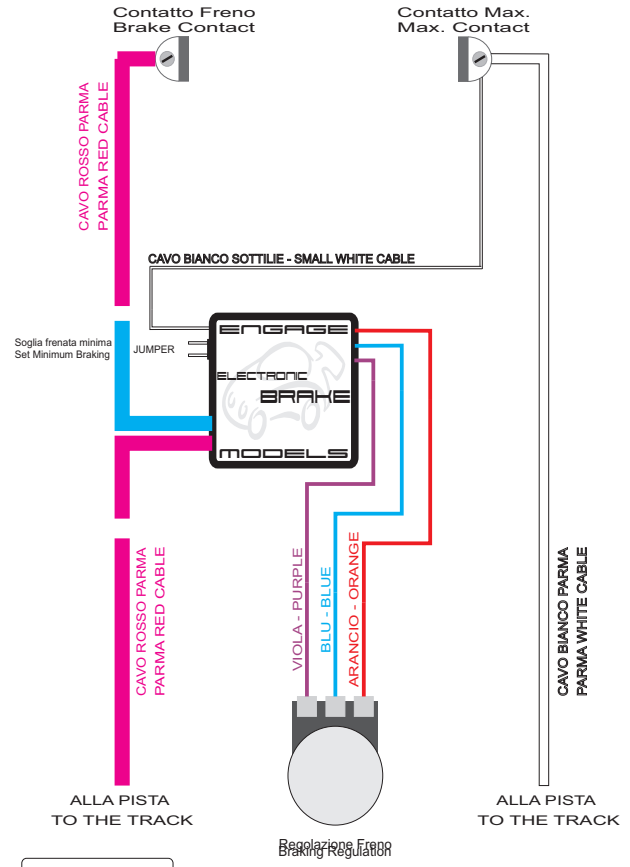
Contatto Freno
Brake Contact

Contatto Max.
Max. Contact

CAVO ROSSO PARMA
PARMA RED CABLE

CAVO BIANCO SOTTILIE - SMALL WHITE CABLE

Soglia frenata minima
Set Minimum Braking

JUMPER

ENGAGE
ELECTRONIC
BRAKE
MODELS

CAVO ROSSO PARMA
PARMA RED CABLE

VIOLA - PURPLE

BLU - BLUE

ARANCIO - ORANGE

CAVO BIANCO PARMA
PARMA WHITE CABLE

ALLA PISTA
TO THE TRACK

ALLA PISTA
TO THE TRACK

Regolazione Freno
Braking Regulation